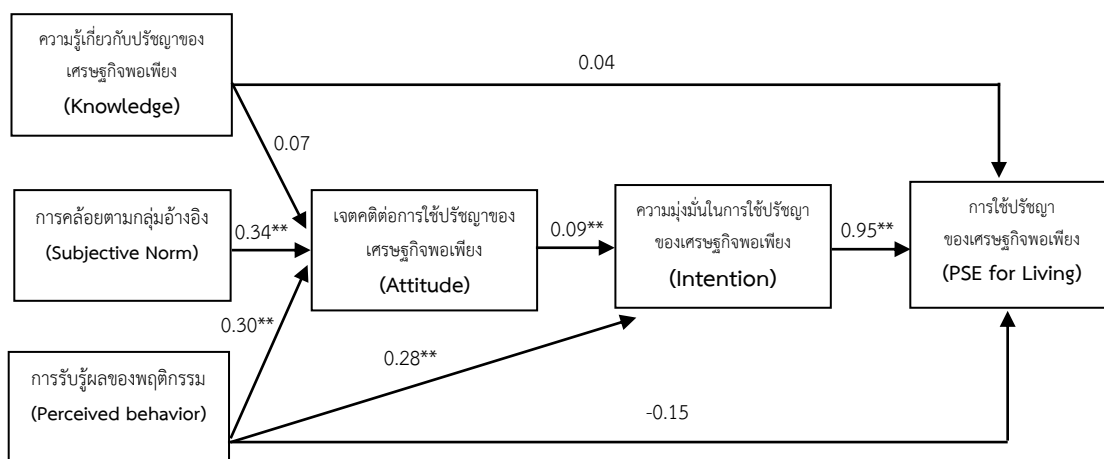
ความรู้เกี่ยวกับปรัชญาของเศรษฐกิจพอเพียง
(Knowledge)

0.04

0.07

การคล้อยตามกลุ่มอ้างอิง
(Subjective Norm)

0.34**

เจตคติต่อการใช้ปรัชญาของเศรษฐกิจพอเพียง
(Attitude)

0.09**

ความมุ่งมั่นในการใช้ปรัชญาของเศรษฐกิจพอเพียง
(Intention)

0.95**

การใช้ปรัชญาของเศรษฐกิจพอเพียง
(PSE for Living)

0.30**

0.28**

การรับรู้ผลของพฤติกรรม
(Perceived behavior)

-0.15